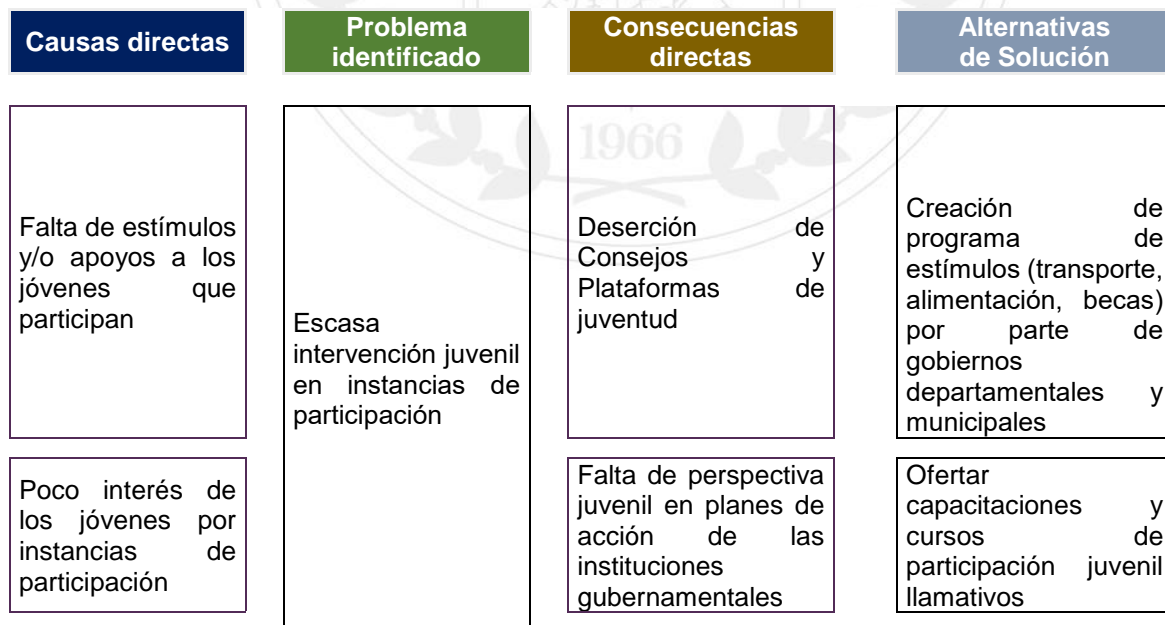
| Causas directas | Problema identificado | Consecuencias directas | Alternativas de Solución |
|---|---|---|---|
| Falta de estímulos y/o apoyos a los jóvenes que participan | Escasa intervención juvenil en instancias de participación | Deserción de Consejos y Plataformas de juventud | Creación de programa de estímulos (transporte, alimentación, becas) por parte de gobiernos departamentales y municipales |
| Poco interés de los jóvenes por instancias de participación | | Falta de perspectiva juvenil en planes de acción de las instituciones gubernamentales | Ofertar capacitaciones y cursos de participación juvenil llamativos |

1966